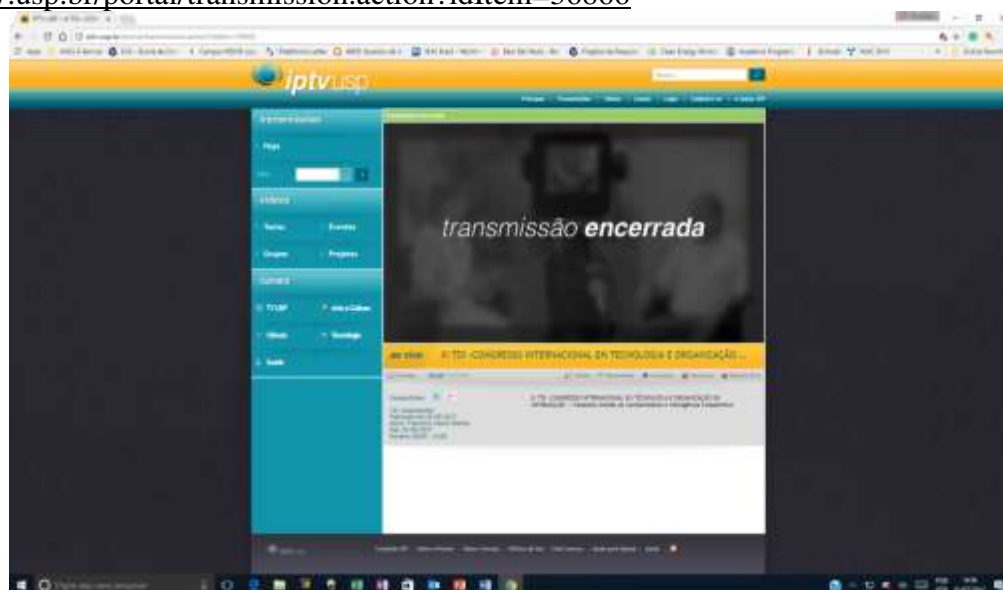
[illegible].usp.br/portal/transmission.action?idItem=30880

iptvusp

Página

Vídeos

Textos

Eventos

Grupos

Projetos

Canais

TV USP

Arte e Cultura

Ciência

Tecnologia

Saúde

transmissão encerrada

ao vivo

II TCI -CONGRESSO INTERNACIONAL EM TECNOLOGIA E ORGANIZAÇÃO ...

II TCI -CONGRESSO INTERNACIONAL EM TECNOLOGIA E ORGANIZAÇÃO DA INFORMAÇÃO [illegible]